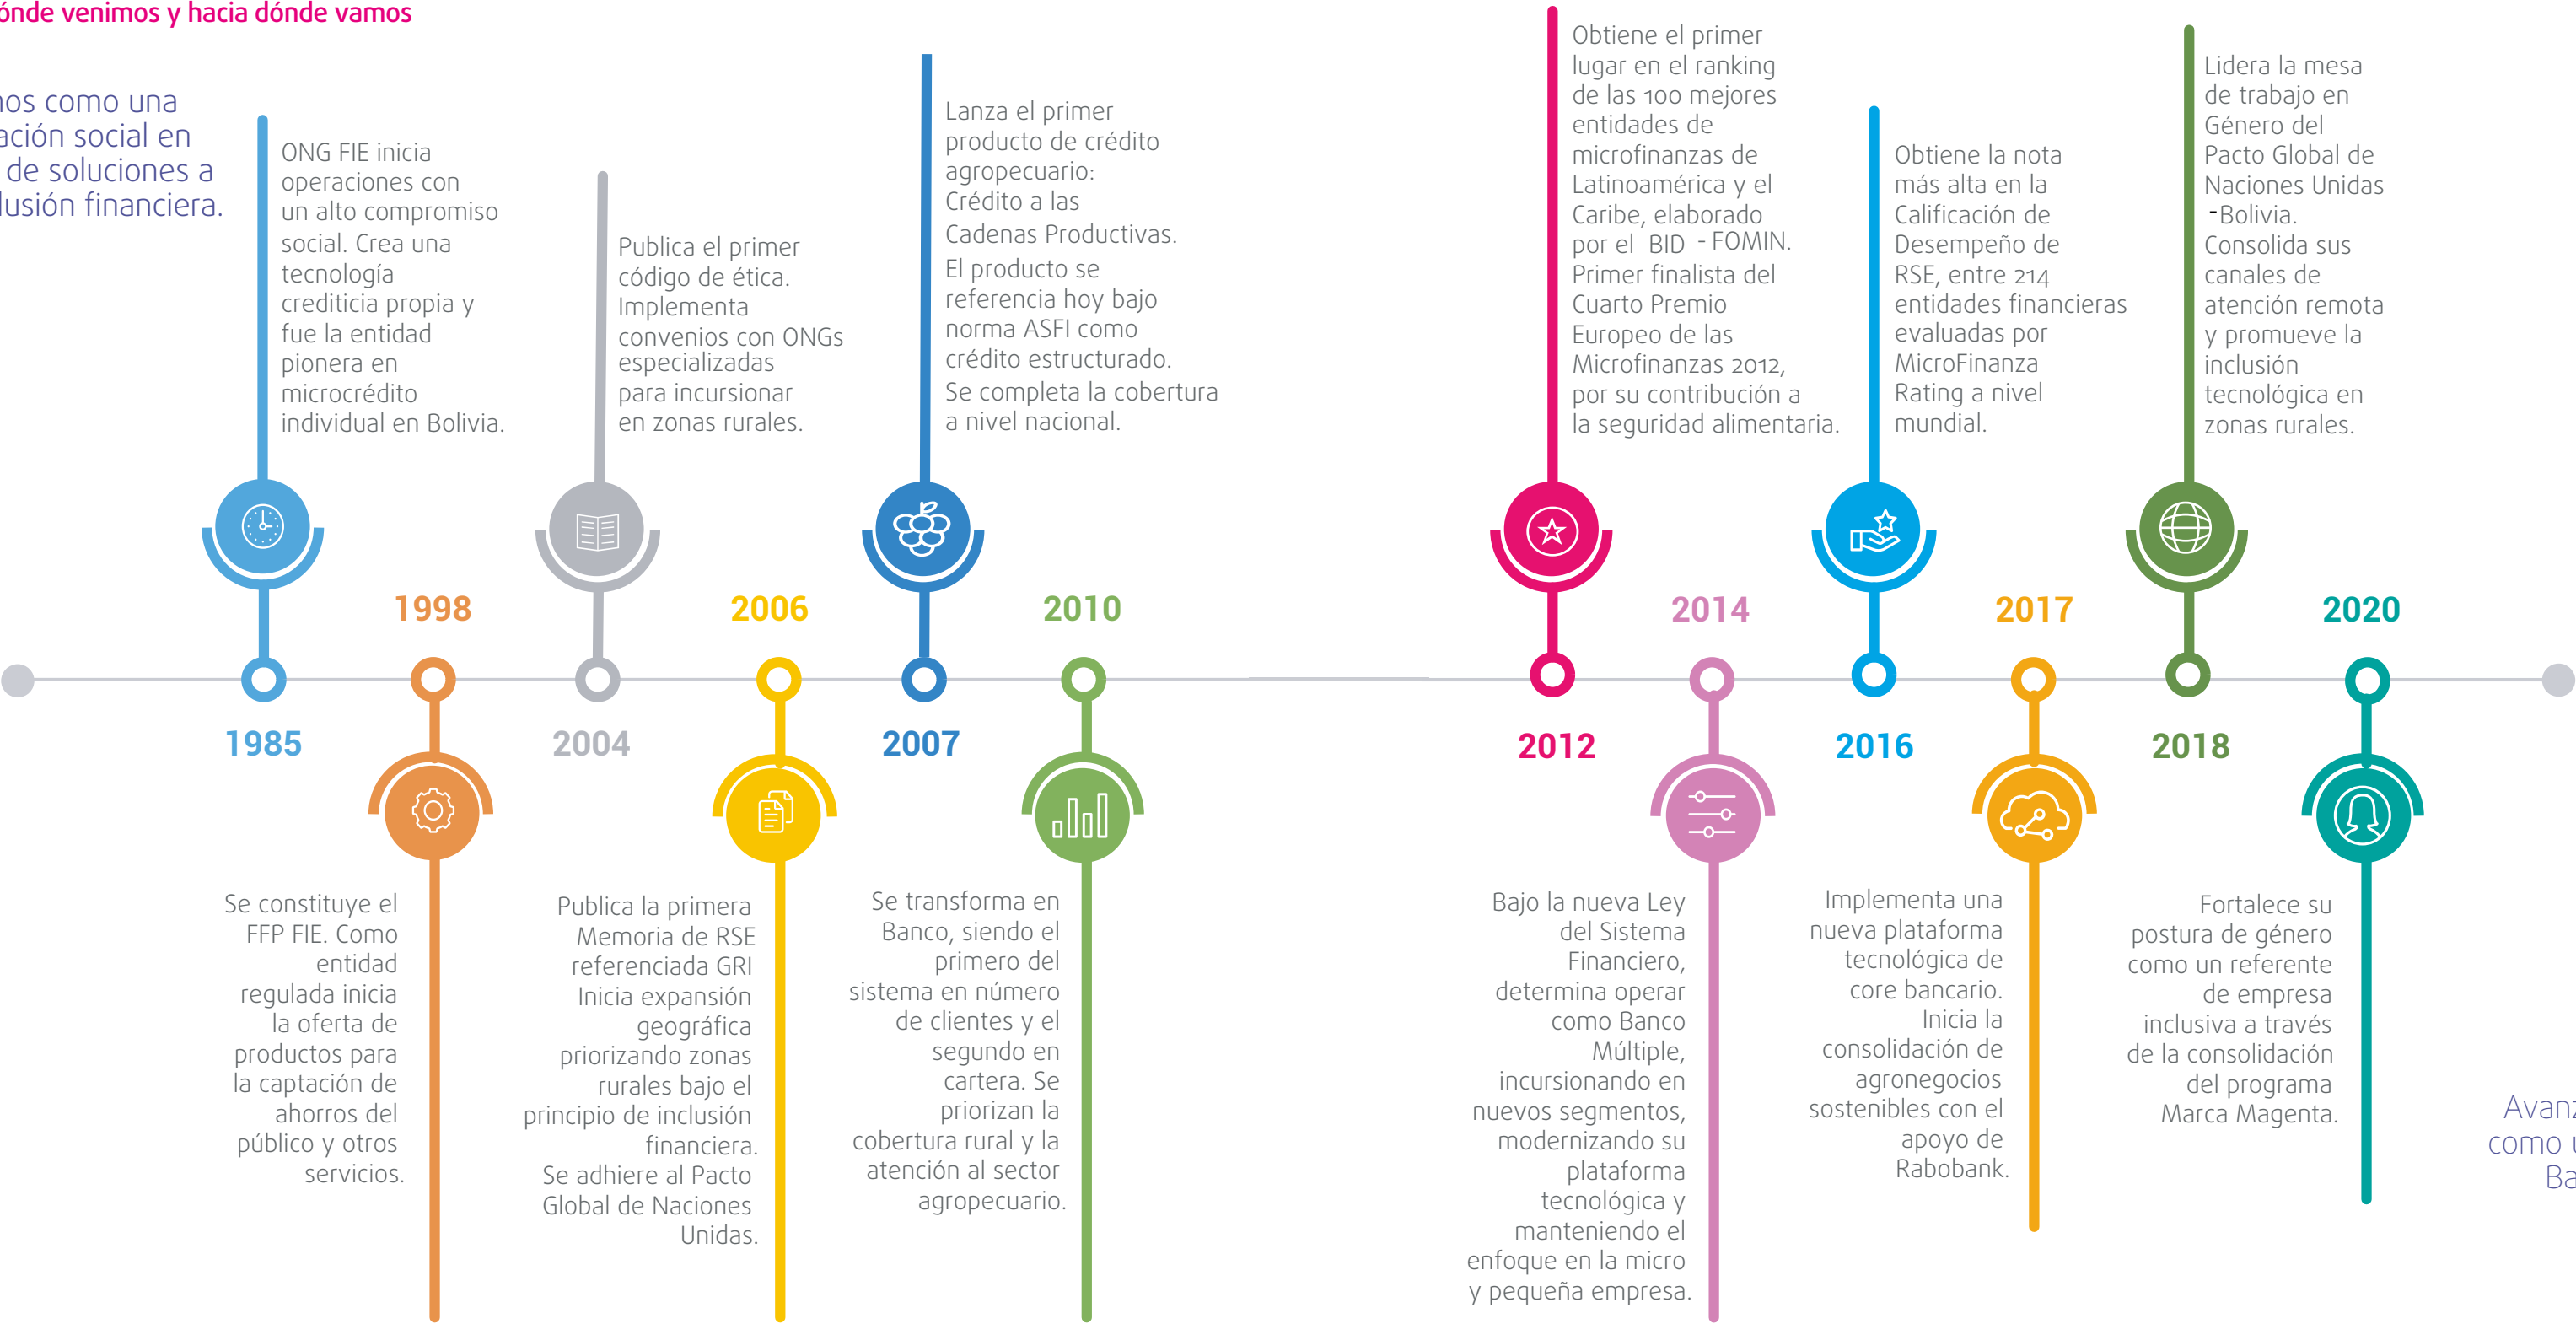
ónde venimos y hacia dónde vamos

nos como una ación social en de soluciones a lusión financiera.

1985

ONG FIE inicia operaciones con un alto compromiso social. Crea una tecnología crediticia propia y fue la entidad pionera en microcrédito individual en Bolivia.

1998

Se constituye el FFP FIE. Como entidad regulada inicia la oferta de productos para la captación de ahorros del público y otros servicios.

2004

Publica el primer código de ética. Implementa convenios con ONGs especializadas para incursionar en zonas rurales.

2006

Publica la primera Memoria de RSE referenciada GRI Inicia expansión geográfica priorizando zonas rurales bajo el principio de inclusión financiera. Se adhiere al Pacto Global de Naciones Unidas.

2007

Lanza el primer producto de crédito agropecuario: Crédito a las Cadenas Productivas. El producto se referencia hoy bajo norma ASFI como crédito estructurado. Se completa la cobertura a nivel nacional.

2010

Se transforma en Banco, siendo el primero del sistema en número de clientes y el segundo en cartera. Se priorizan la cobertura rural y la atención al sector agropecuario.

2012

Obtiene el primer lugar en el ranking de las 100 mejores entidades de microfinanzas de Latinoamérica y el Caribe, elaborado por el BID - FOMIN. Primer finalista del Cuarto Premio Europeo de las Microfinanzas 2012, por su contribución a la seguridad alimentaria.

2014

Bajo la nueva Ley del Sistema Financiero, determina operar como Banco Múltiple, incursionando en nuevos segmentos, modernizando su plataforma tecnológica y manteniendo el enfoque en la micro y pequeña empresa.

2016

Obtiene la nota más alta en la Calificación de Desempeño de RSE, entre 214 entidades financieras evaluadas por MicroFinanza Rating a nivel mundial.

2017

Implementa una nueva plataforma tecnológica de core bancario. Inicia la consolidación de agronegocios sostenibles con el apoyo de Rabobank.

2018

Lidera la mesa de trabajo en Género del Pacto Global de Naciones Unidas -Bolivia. Consolida sus canales de atención remota y promueve la inclusión tecnológica en zonas rurales.

2020

Fortalece su postura de género como un referente de empresa inclusiva a través de la consolidación del programa Marca Magenta.

Avan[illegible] como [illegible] Ba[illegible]